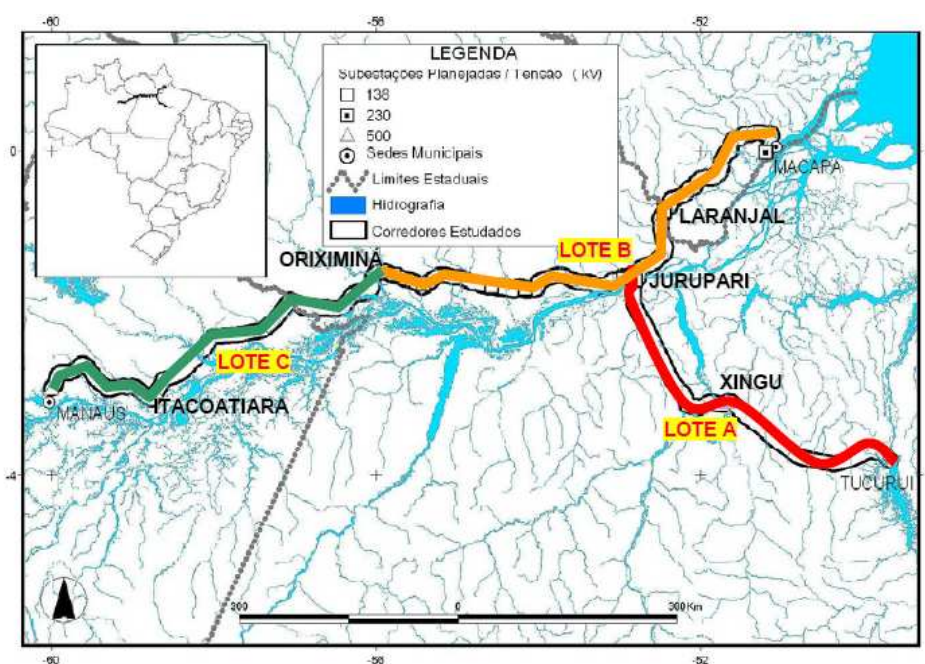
-60
-56
-52

LEGENDA
Subestações Planejadas / Tensão (kV)
138
230
500
Sedes Municipais
Limites Estaduais
Hidrografia
Corredores Estudados

0
-4

MACAPÁ
LARANJAL
LOTE B
ORIXIMINÁ
JURUPARI
LOTE C
XINGU
MANAUS
ITACOATIARA
LOTE A
TUCURUÍ

300
0
300Km

-60
-56
-52